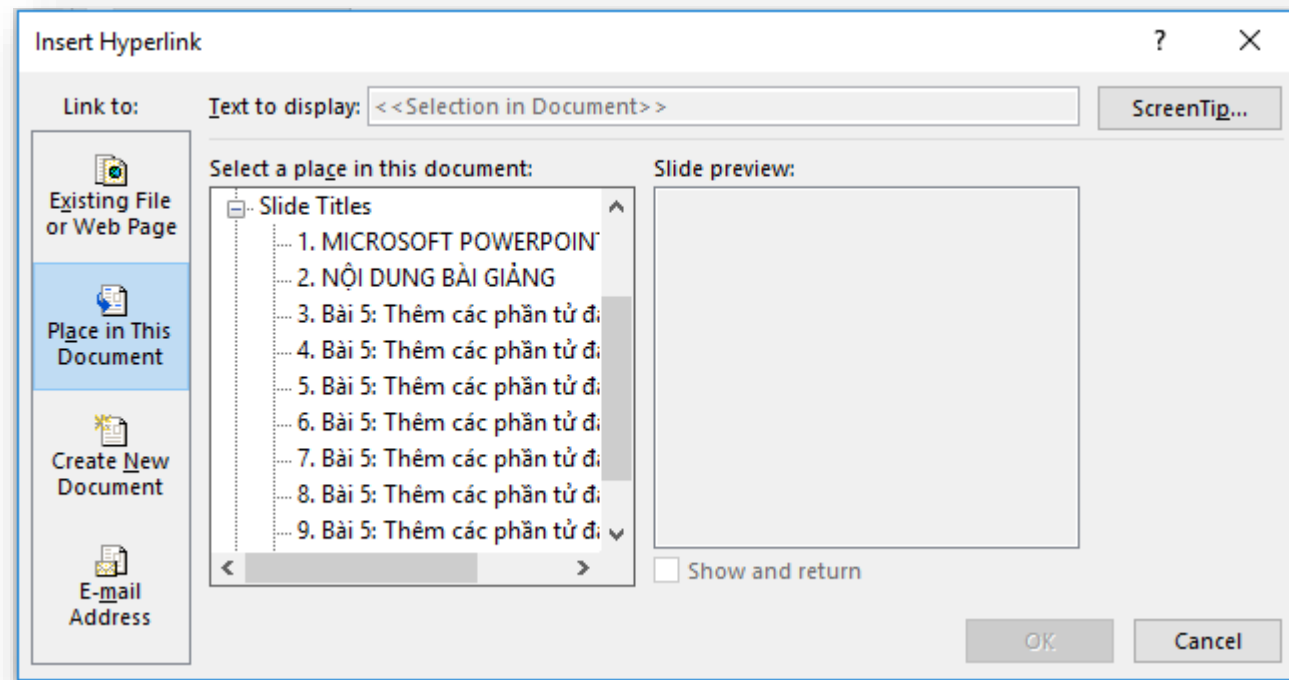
Insert Hyperlink

?

Link to:

Text to display: <<Selection in Document>>

ScreenTip...

Existing File or Web Page

Place in This Document

Create New Document

E-mail Address

Select a place in this document:

Slide Titles

1. MICROSOFT POWERPOINT

2. NỘI DUNG BÀI GIẢNG

3. Bài 5: Thêm các phần tử đa

4. Bài 5: Thêm các phần tử đa

5. Bài 5: Thêm các phần tử đa

6. Bài 5: Thêm các phần tử đa

7. Bài 5: Thêm các phần tử đa

8. Bài 5: Thêm các phần tử đa

9. Bài 5: Thêm các phần tử đa

Slide preview:

Show and return

OK

Cancel